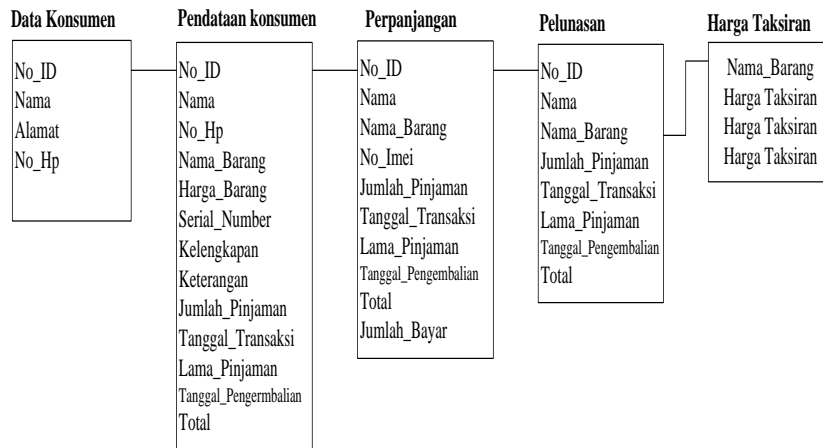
Data Konsumen

No_ID
Nama
Alamat
No_Hp

Pendataan konsumen

No_ID
Nama
No_Hp
Nama_Barang
Harga_Barang
Serial_Number
Kelengkapan
Keterangan
Jumlah_Pinjaman
Tanggal_Transaksi
Lama_Pinjaman
Tanggal_Pengermbalian
Total

Perpanjangan

No_ID
Nama
Nama_Barang
No_Imei
Jumlah_Pinjaman
Tanggal_Transaksi
Lama_Pinjaman
Tanggal_Pengembalian
Total
Jumlah_Bayar

Pelunasan

No_ID
Nama
Nama_Barang
Jumlah_Pinjaman
Tanggal_Transaksi
Lama_Pinjaman
Tanggal_Pengembalian
Total

Harga Taksiran

Nama_Barang
Harga Taksiran
Harga Taksiran
Harga Taksiran